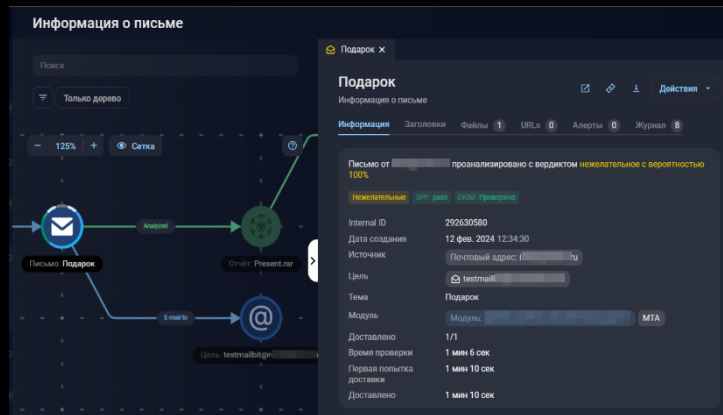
Информация о письме

Поиск

Только дерево

125%

Сетка

Analyzed

E-mail to

Письмо: Подарок

Отчёт: Present.rar

Цель: testmailbit@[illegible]

Подарок ×

Подарок

Информация о письме

Действия

Информация Заголовки Файлы 1 URLs 0 Алерты 0 Журнал 8

Письмо от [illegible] проанализировано с вердиктом нежелательное с вероятностью 100%

Нежелательные SPF: pass DKIM: Проверено

Internal ID 292630580

Дата создания 12 фев. 2024 12:34:30

Источник Почтовый адрес: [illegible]ru

Цель testmail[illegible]

Тема Подарок

Модуль Модуль: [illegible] MTA

Доставлено 1/1

Время проверки 1 мин 6 сек

Первая попытка доставки 1 мин 10 сек

Доставлено 1 мин 10 сек